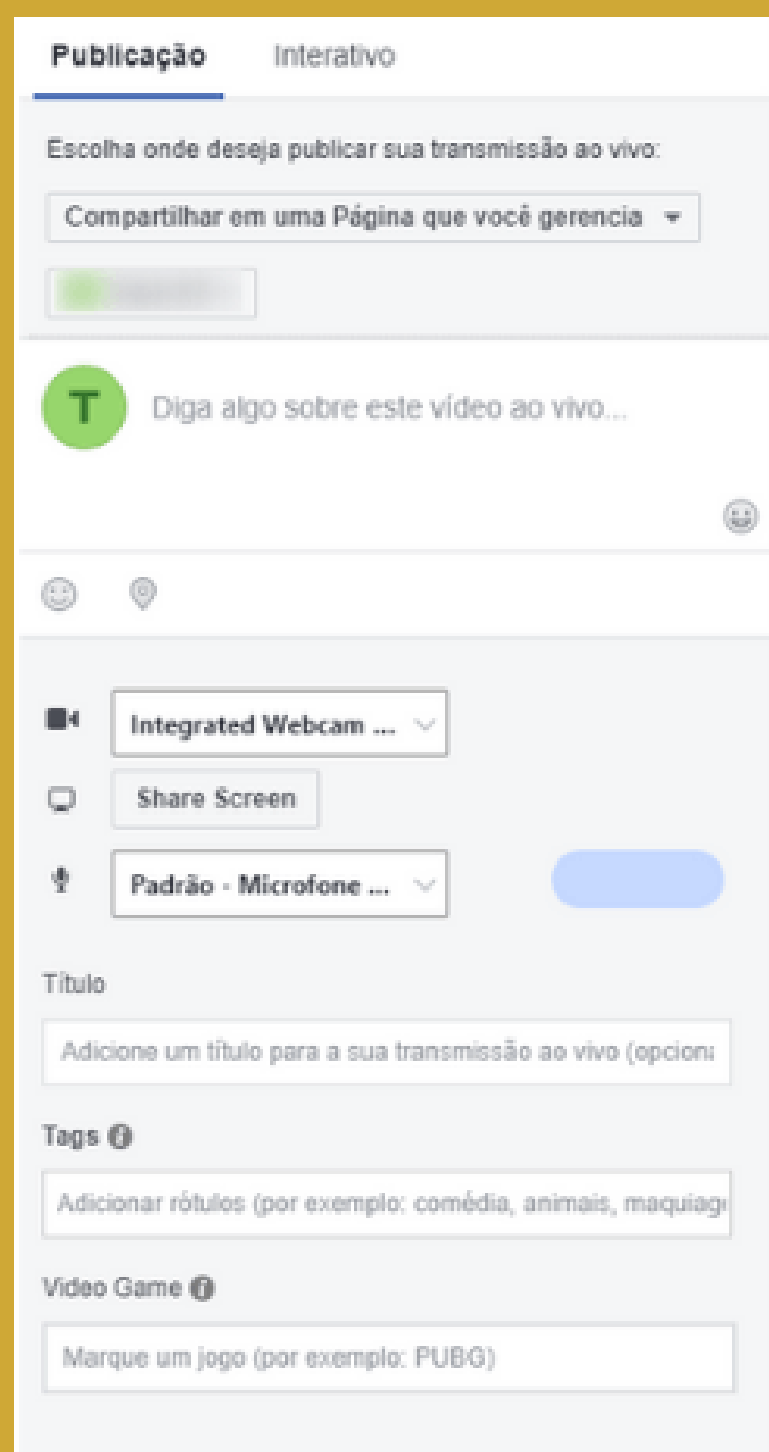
Publicação Interativo

Escolha onde deseja publicar sua transmissão ao vivo:

Compartilhar em uma Página que você gerencia

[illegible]

T

Diga algo sobre este vídeo ao vivo...

Integrated Webcam ...

Share Screen

Padrão - Microfone ...

Título

Adicione um título para a sua transmissão ao vivo (opciona

Tags

Adicionar rótulos (por exemplo: comédia, animais, maquiag

Video Game

Marque um jogo (por exemplo: PUBG)